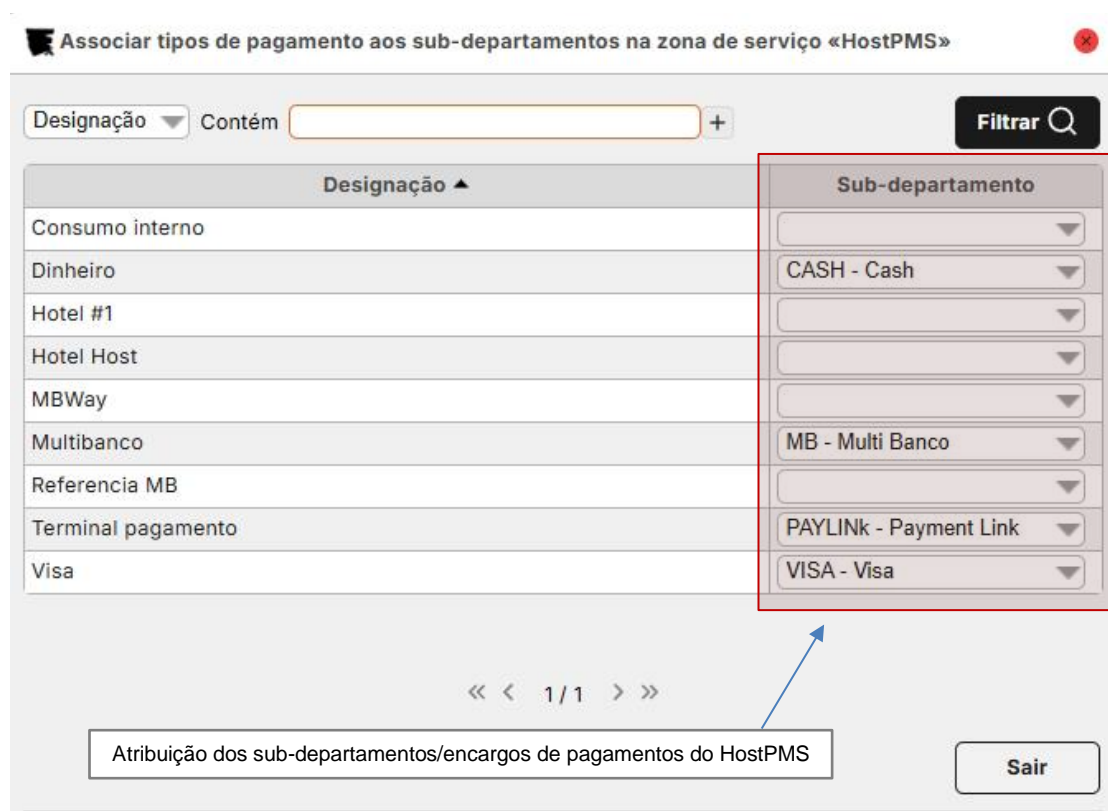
Associar tipos de pagamento aos sub-departamentos na zona de serviço «HostPMS»

Designação Contém +

Filtrar

| Designação ▲ | Sub-departamento |
|---|---|
| Consumo interno | |
| Dinheiro | CASH - Cash |
| Hotel #1 | |
| Hotel Host | |
| MBWay | |
| Multibanco | MB - Multi Banco |
| Referencia MB | |
| Terminal pagamento | PAYLINk - Payment Link |
| Visa | VISA - Visa |

« ‹ 1 / 1 › »

Atribuição dos sub-departamentos/encargos de pagamentos do HostPMS

Sair